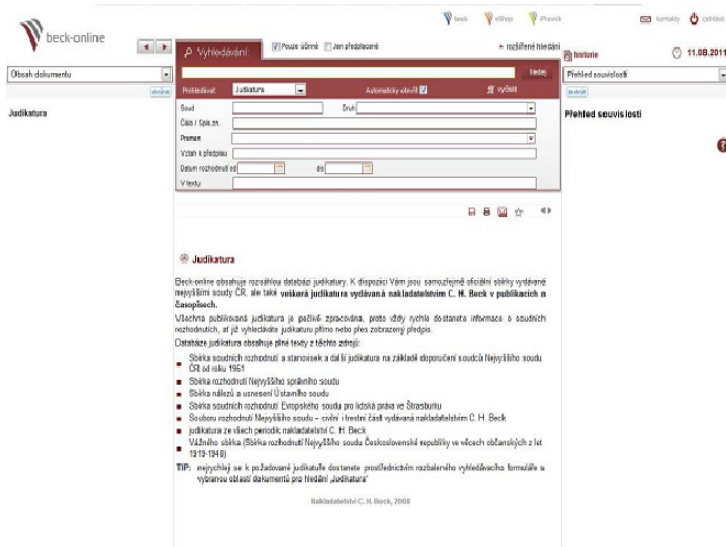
beck-online

beck eShop iPravnik kontakty odhlásit

Vyhledávání Pouze účinné Jen předplacené rozšířené hledání historie 11.08.2011

Obsah dokumentu

Hledat

Přehled souvislostí

Prohledávat Judikatura Automaticky utřídit vyčistit

Judikatura

Přehled souvislostí

Soud Druh

Číslo / Spis.zn.

Pramen

Vztah k předpisu

Datum rozhodnutí od do

V textu

Judikatura

Beck-online obsahuje rozsáhlou databázi judikatury. K dispozici Vám jsou samozřejmě oficiální sbírky vydávané nejvyššími soudy ČR, ale také veškerá judikatura vydávaná nakladatelstvím C. H. Beck v publikacích a časopisech.

Všechna publikovaná judikatura je pečlivě zpracována, proto vždy rychle dostanete informace o soudních rozhodnutích, ať již vyhledáváte judikaturu přímo nebo přes zobrazený předpis.

Databáze judikatury obsahuje plné texty z těchto zdrojů:

Sbírka soudních rozhodnutí a stanovisek a další judikatura na základě doporučení soudců Nejvyššího soudu ČR od roku 1961

Sbírka rozhodnutí Nejvyššího správního soudu

Sbírka nálezů a usnesení Ústavního soudu

Sbírka soudních rozhodnutí Evropského soudu pro lidská práva ve Štrasburku

Soubory rozhodnutí Nejvyššího soudu – civilní i trestní část vydávaná nakladatelstvím C. H. Beck

judikatura ze všech periodik nakladatelství C. H. Beck

Vážného sbírka (Sbírka rozhodnutí Nejvyššího soudu Československé republiky ve věcech občanských z let 1919-1948)

TIP: nejrychleji se k požadované judikatuře dostanete prostřednictvím rozbalovacího vyhledávacího formuláře s vybranou oblastí dokumentů pro hledání „Judikatura"

Nakladatelství C. H. Beck, 2008